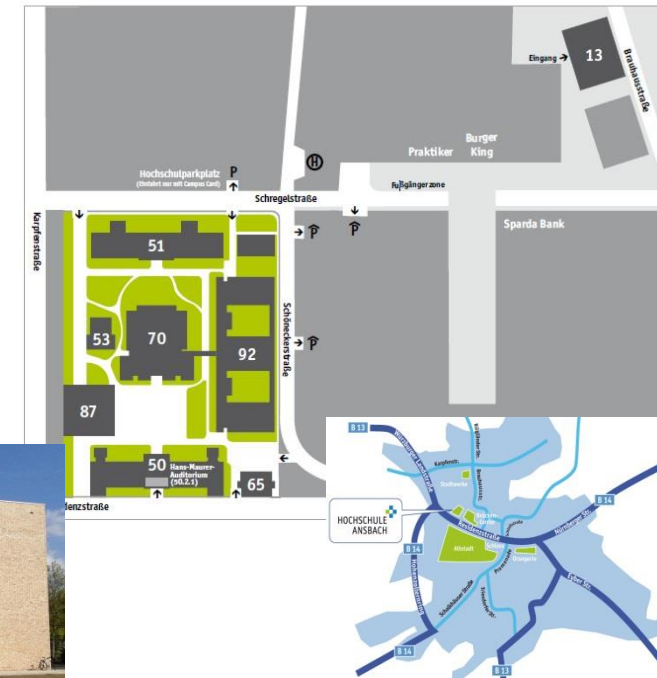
Eingang
13
Brauhausstraße
Hochschulparkplatz P
(Einfahrt nur mit Campus Card)
H
Praktiker
Burger King
Fußgängerzone
Schregelstraße
Sparda Bank
Karpfenstraße
51
P
P
53
70
92
Schönecken­straße
P
87
50
Hans-Maurer-Auditorium (50.2.1)
65
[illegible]denzstraße
B 13
B 14
HOCHSCHULE ANSBACH
Altstadt
Residenzstraße
B 14
B 14
B 13
Nürnberger Str.
Eyber Str.
Orangerie
Karpfenstraße
Stadtwerke
Schloss
Promenade
Schalkhäuser Straße
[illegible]
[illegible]